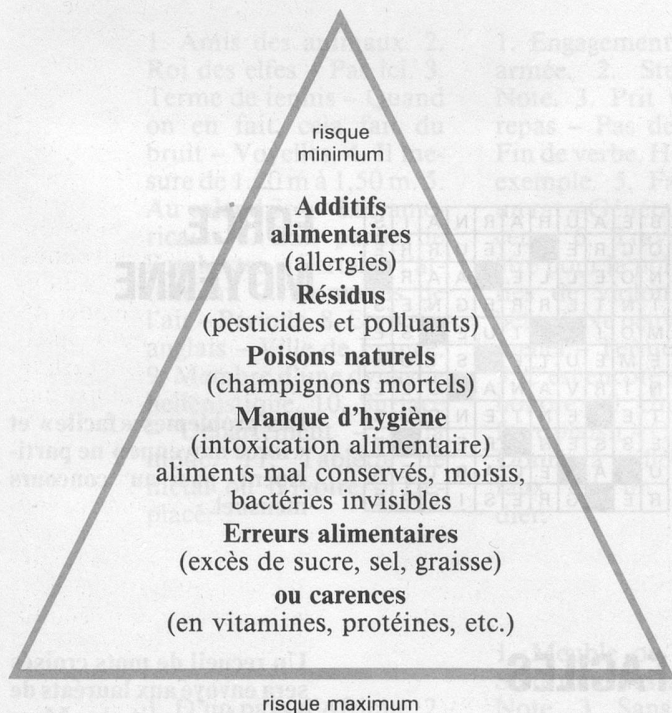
risque minimum

**Additifs alimentaires**
(allergies)
**Résidus**
(pesticides et polluants)
**Poisons naturels**
(champignons mortels)
**Manque d'hygiène**
(intoxication alimentaire)
aliments mal conservés, moisis, bactéries invisibles
**Erreurs alimentaires**
(excès de sucre, sel, graisse)
**ou carences**
(en vitamines, protéines, etc.)

risque maximum